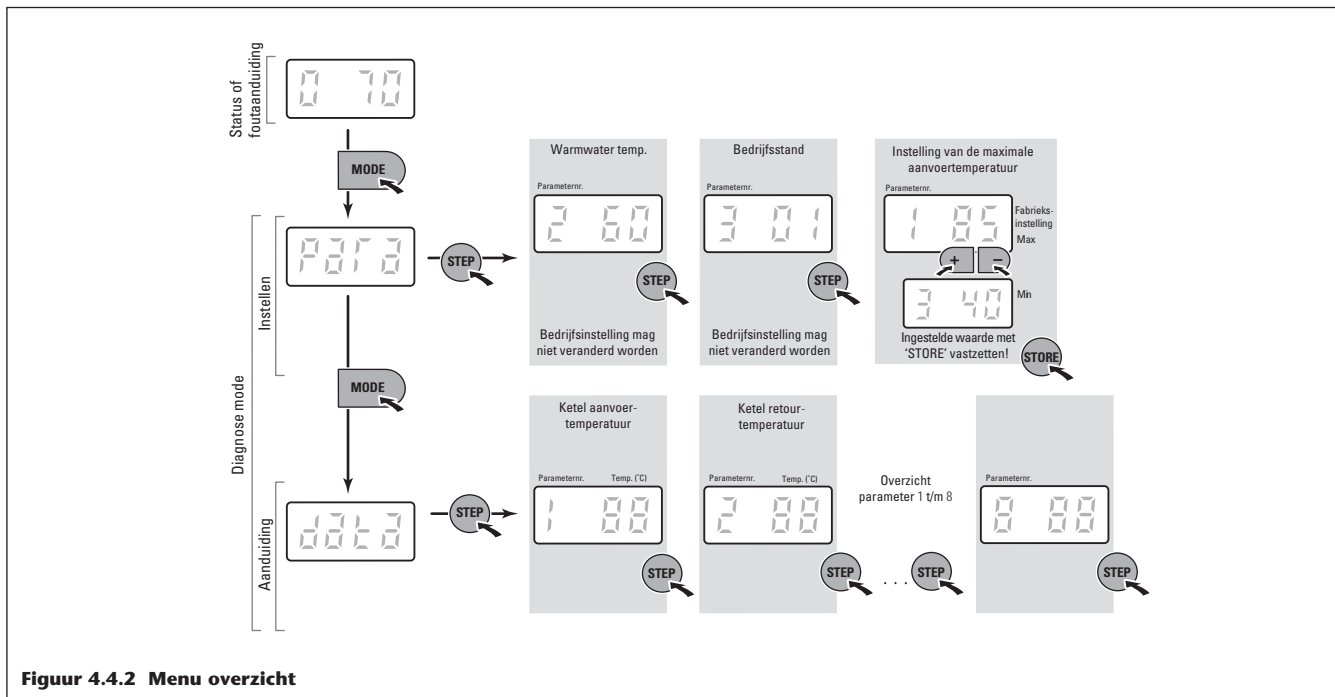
Status of foutaanduiding

0 70

MODE

Instellen

Diagnose mode

PArA

STEP

Warmwater temp.

Parameternr.

2 60

STEP

Bedrijfsinstelling mag niet veranderd worden

Bedrijfsstand

Parameternr.

3 01

STEP

Bedrijfsinstelling mag niet veranderd worden

Instelling van de maximale aanvoertemperatuur

Parameternr.

1 85

Fabrieks-instelling

Max

+

–

3 40

Min

Ingestelde waarde met 'STORE' vastzetten!

STORE

MODE

Aanduiding

dAtA

STEP

Ketel aanvoer-temperatuur

Parameternr.

Temp. (°C)

1 88

STEP

Ketel retour-temperatuur

Parameternr.

Temp. (°C)

2 88

STEP

Overzicht parameter 1 t/m 8

. . .

STEP

Parameternr.

8 88

STEP

Figuur 4.4.2 Menu overzicht